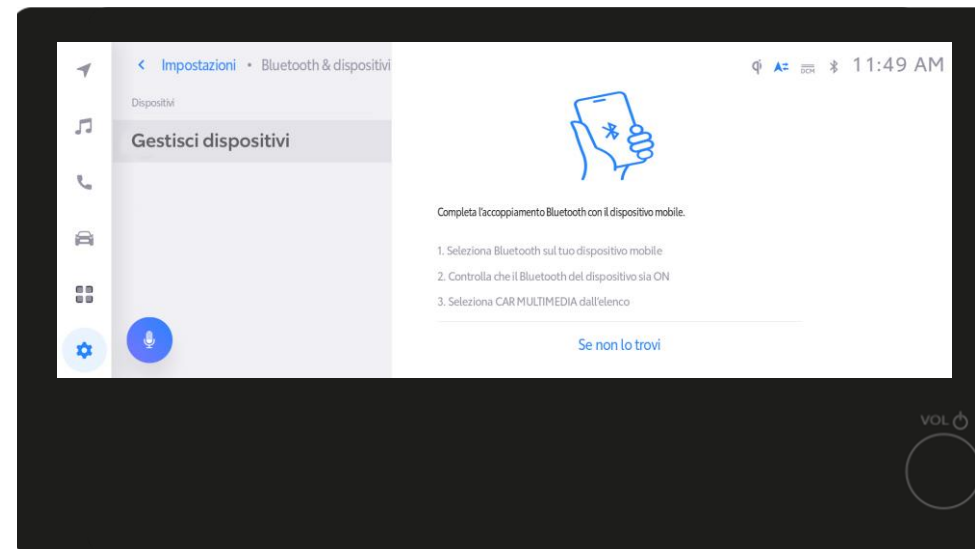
< Impostazioni • Bluetooth & dispositivi

11:49 AM

Dispositivi

Gestisci dispositivi

Completa l'accoppiamento Bluetooth con il dispositivo mobile.

1. Seleziona Bluetooth sul tuo dispositivo mobile

2. Controlla che il Bluetooth del dispositivo sia ON

3. Seleziona CAR MULTIMEDIA dall'elenco

Se non lo trovi

VOL